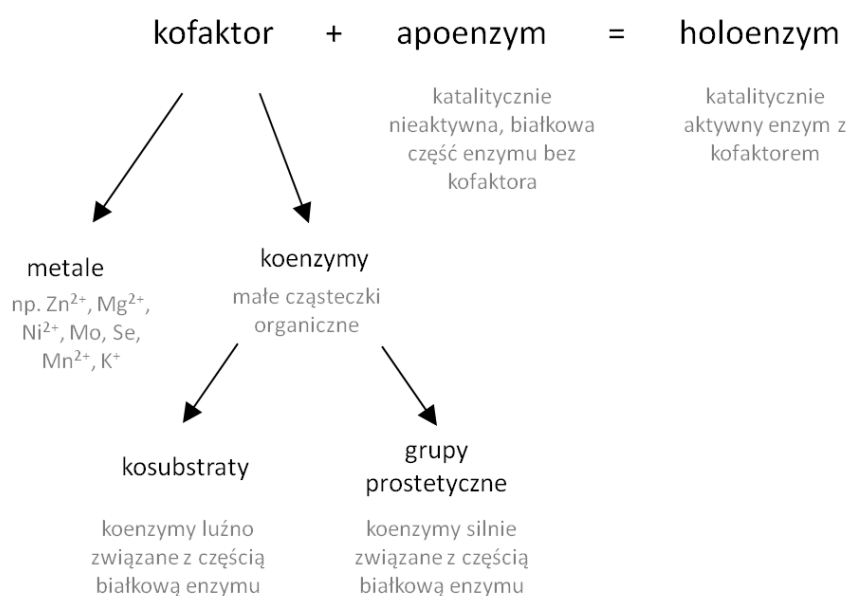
kofaktor + apoenzym = holoenzym

katalitycznie nieaktywna, białkowa część enzymu bez kofaktora

katalitycznie aktywny enzym z kofaktorem

metale
np. $Zn^{2+}$, $Mg^{2+}$, $Ni^{2+}$, Mo, Se, $Mn^{2+}$, $K^{+}$

koenzymy
małe cząsteczki organiczne

kosubstraty

koenzymy luźno związane z częścią białkową enzymu

grupy prostetyczne

koenzymy silnie związane z częścią białkową enzymu